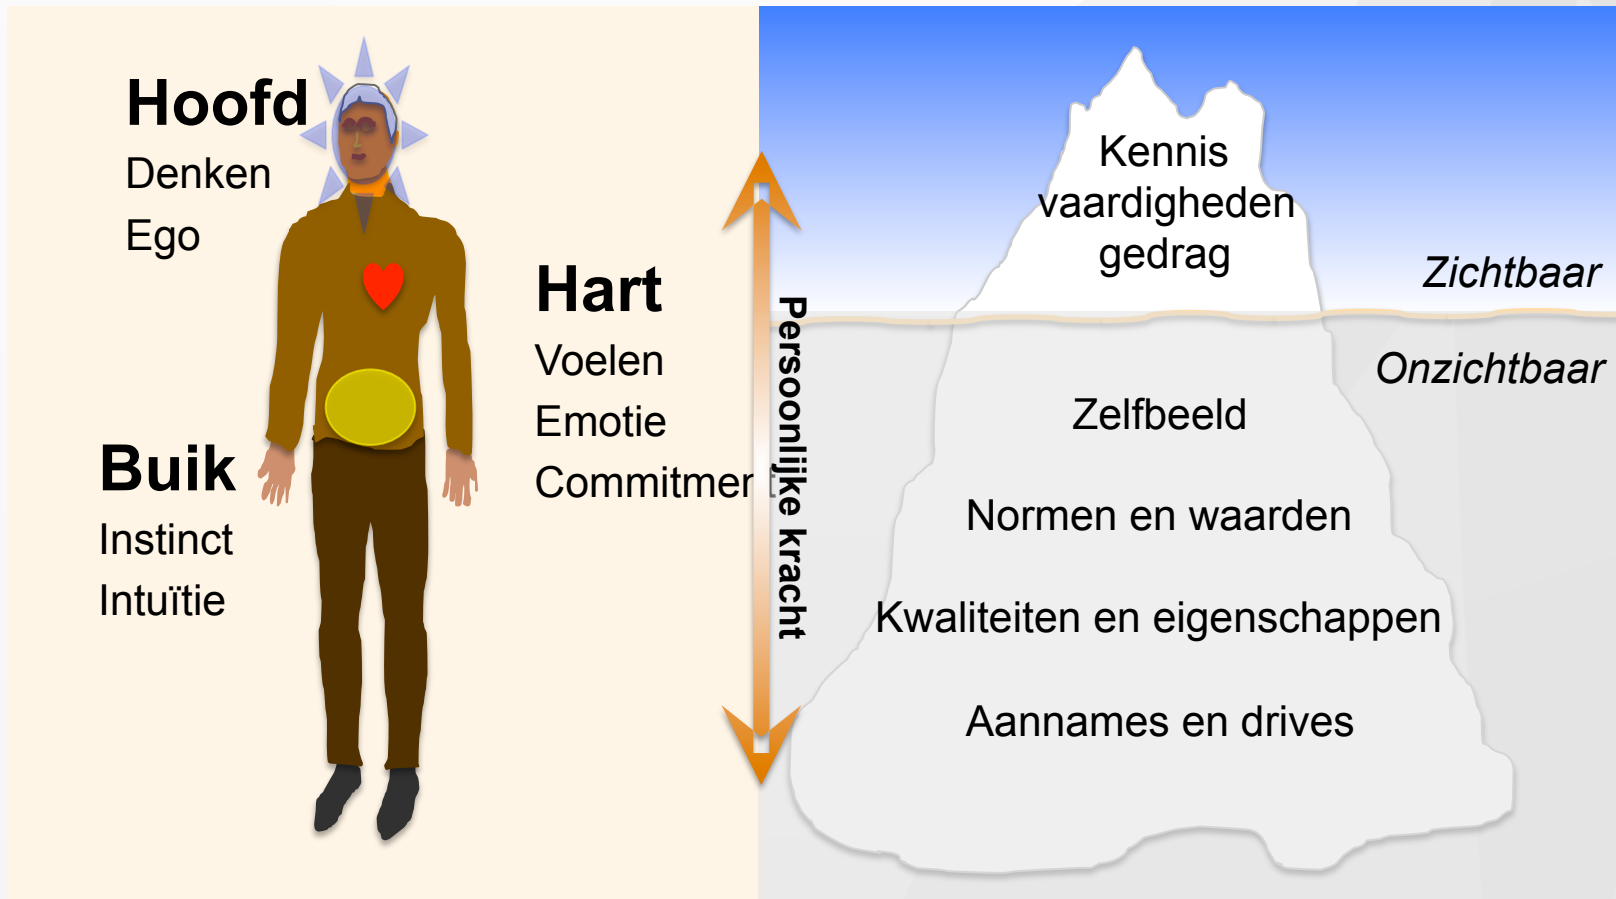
Hoofd
Denken
Ego

Hart
Voelen
Emotie
Commitmen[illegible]

Buik
Instinct
Intuïtie

Persoonlijke kracht

Kennis
vaardigheden
gedrag

Zichtbaar

Onzichtbaar

Zelfbeeld

Normen en waarden

Kwaliteiten en eigenschappen

Aannames en drives